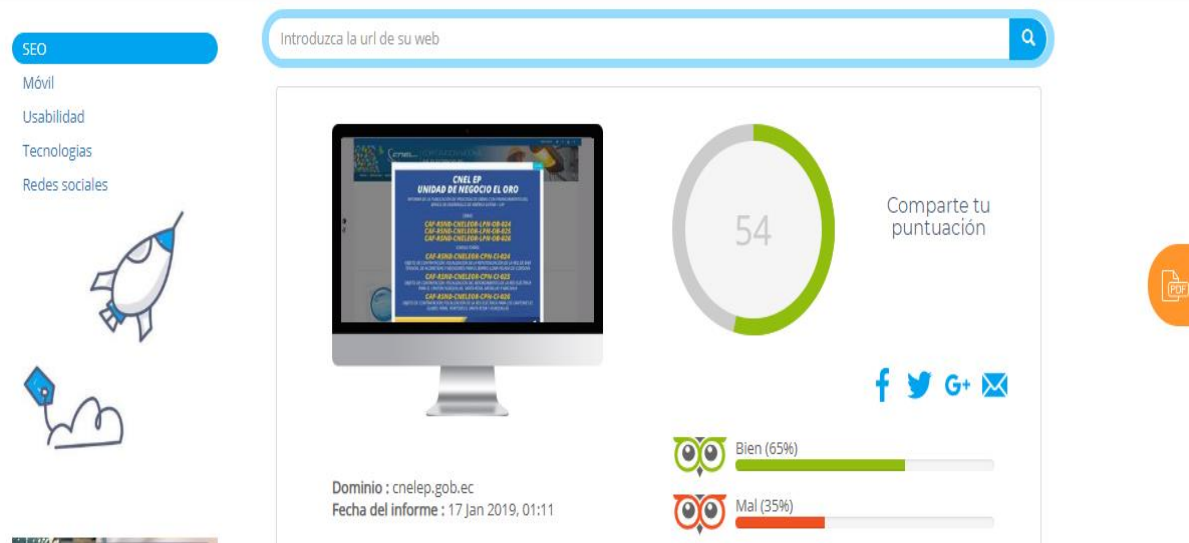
SEO
Móvil
Usabilidad
Tecnologias
Redes sociales

Introduzca la url de su web

CNEL EP
UNIDAD DE NEGOCIO EL ORO
CAF-RSND-CNELEOR-LPN-OB-024
CAF-RSND-CNELEOR-LPN-OB-025
CAF-RSND-CNELEOR-LPN-OB-026
CAF-RSND-CNELEOR-CPN-CI-024
CAF-RSND-CNELEOR-CPN-CI-025
CAF-RSND-CNELEOR-CPN-CI-026

54

Comparte tu puntuación

G+

Bien (65%)

Mal (35%)

Dominio : cnelep.gob.ec
Fecha del informe : 17 Jan 2019, 01:11

PDF